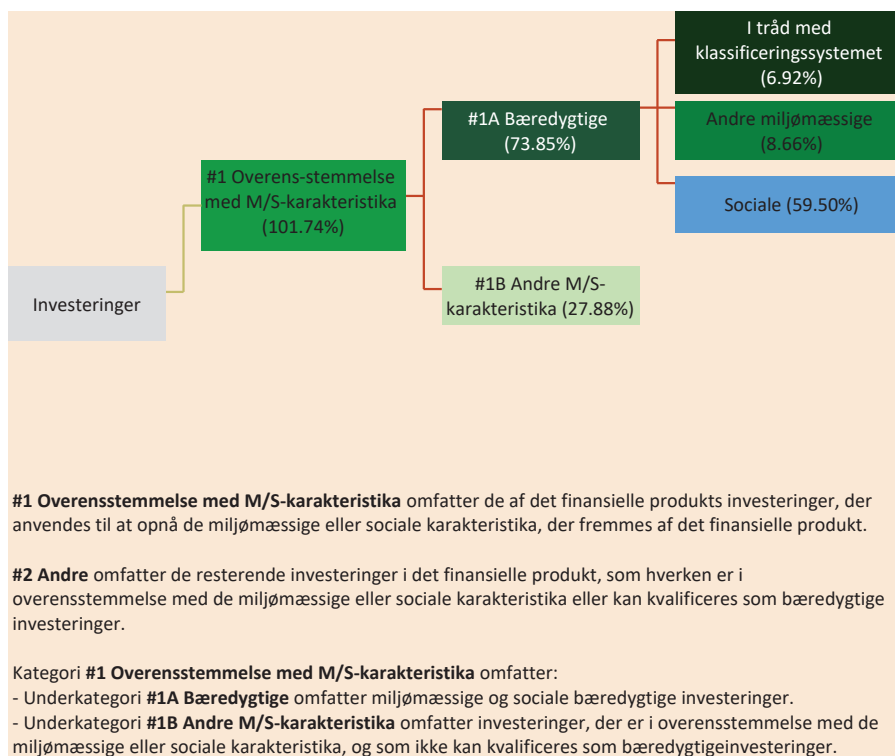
Investeringer

#1 Overens-stemmelse med M/S-karakteristika (101.74%)

#1A Bæredygtige (73.85%)

#1B Andre M/S-karakteristika (27.88%)

I tråd med klassificeringssystemet (6.92%)

Andre miljømæssige (8.66%)

Sociale (59.50%)

**#1 Overensstemmelse med M/S-karakteristika** omfatter de af det finansielle produkts investeringer, der anvendes til at opnå de miljømæssige eller sociale karakteristika, der fremmes af det finansielle produkt.

**#2 Andre** omfatter de resterende investeringer i det finansielle produkt, som hverken er overensstemmelse med de miljømæssige eller sociale karakteristika eller kan kvalificeres som bæredygtige investeringer.

Kategori **#1 Overensstemmelse med M/S-karakteristika** omfatter:
- Underkategori **#1A Bæredygtige** omfatter miljømæssige og sociale bæredygtige investeringer.
- Underkategori **#1B Andre M/S-karakteristika** omfatter investeringer, der er i overensstemmelse med de miljømæssige eller sociale karakteristika, og som ikke kan kvalificeres som bæredygtigeinvesteringer.